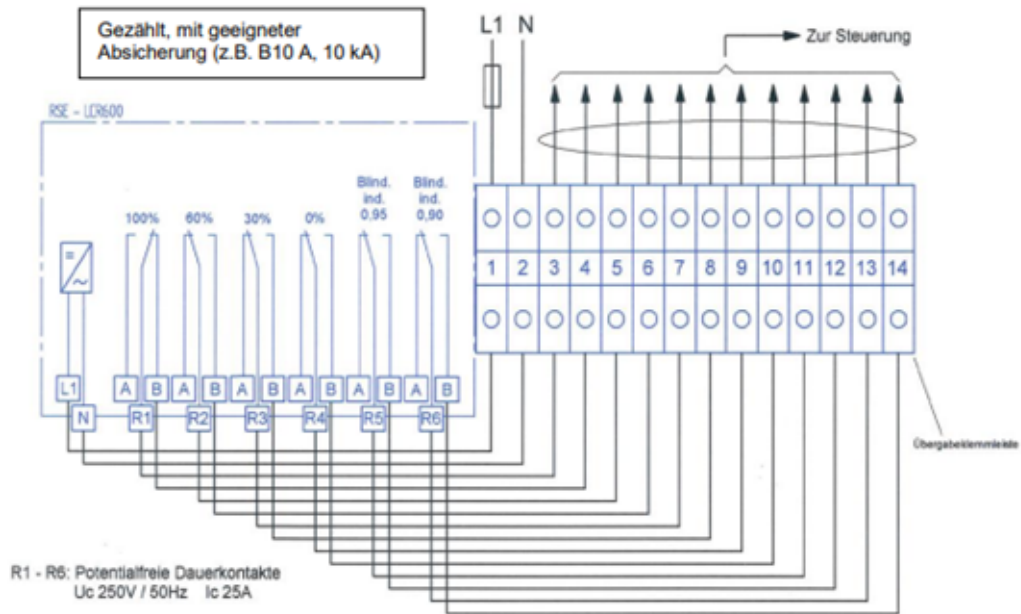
Gezählt, mit geeigneter Absicherung (z.B. B10 A, 10 kA)

L1 N

Zur Steuerung

RSE – LCR600

100% 60% 30% 0% Blind. ind. 0,95 Blind. ind. 0,90

1 2 3 4 5 6 7 8 9 10 11 12 13 14

L1 A B A B A B A B A B A B

N R1 R2 R3 R4 R5 R6

Übergabeklemmleiste

R1 - R6: Potentialfreie Dauerkontakte
Uc 250V / 50Hz Ic 25A